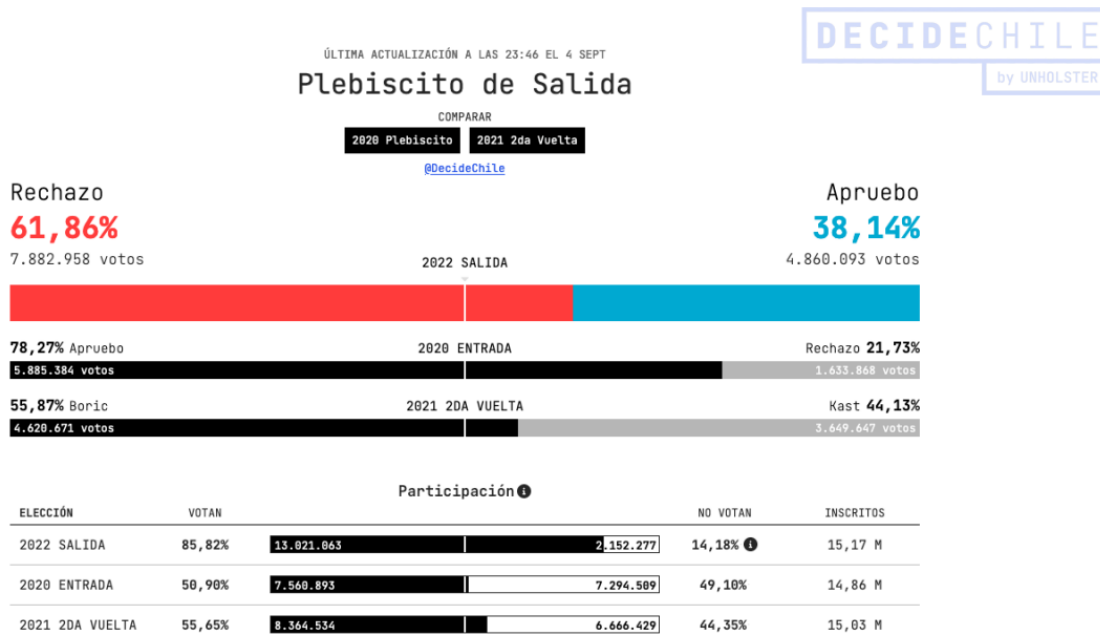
DECIDECHILE
by UNHOLSTER

ÚLTIMA ACTUALIZACIÓN A LAS 23:46 EL 4 SEPT

Plebiscito de Salida

COMPARAR

2020 Plebiscito 2021 2da Vuelta

@DecideChile

Rechazo
61,86%
7.882.958 votos

Apruebo
38,14%
4.860.093 votos

2022 SALIDA

78,27% Apruebo
2020 ENTRADA
Rechazo 21,73%
5.885.384 votos
1.633.868 votos

55,87% Boric
2021 2DA VUELTA
Kast 44,13%
4.620.671 votos
3.649.647 votos

Participación

| ELECCIÓN | VOTAN | | NO VOTAN | INSCRITOS |
|---|---|---|---|---|
| 2022 SALIDA | 85,82% | 13.021.063 2.152.277 | 14,18% | 15,17 M |
| 2020 ENTRADA | 50,90% | 7.560.893 7.294.509 | 49,10% | 14,86 M |
| 2021 2DA VUELTA | 55,65% | 8.364.534 6.666.429 | 44,35% | 15,03 M |